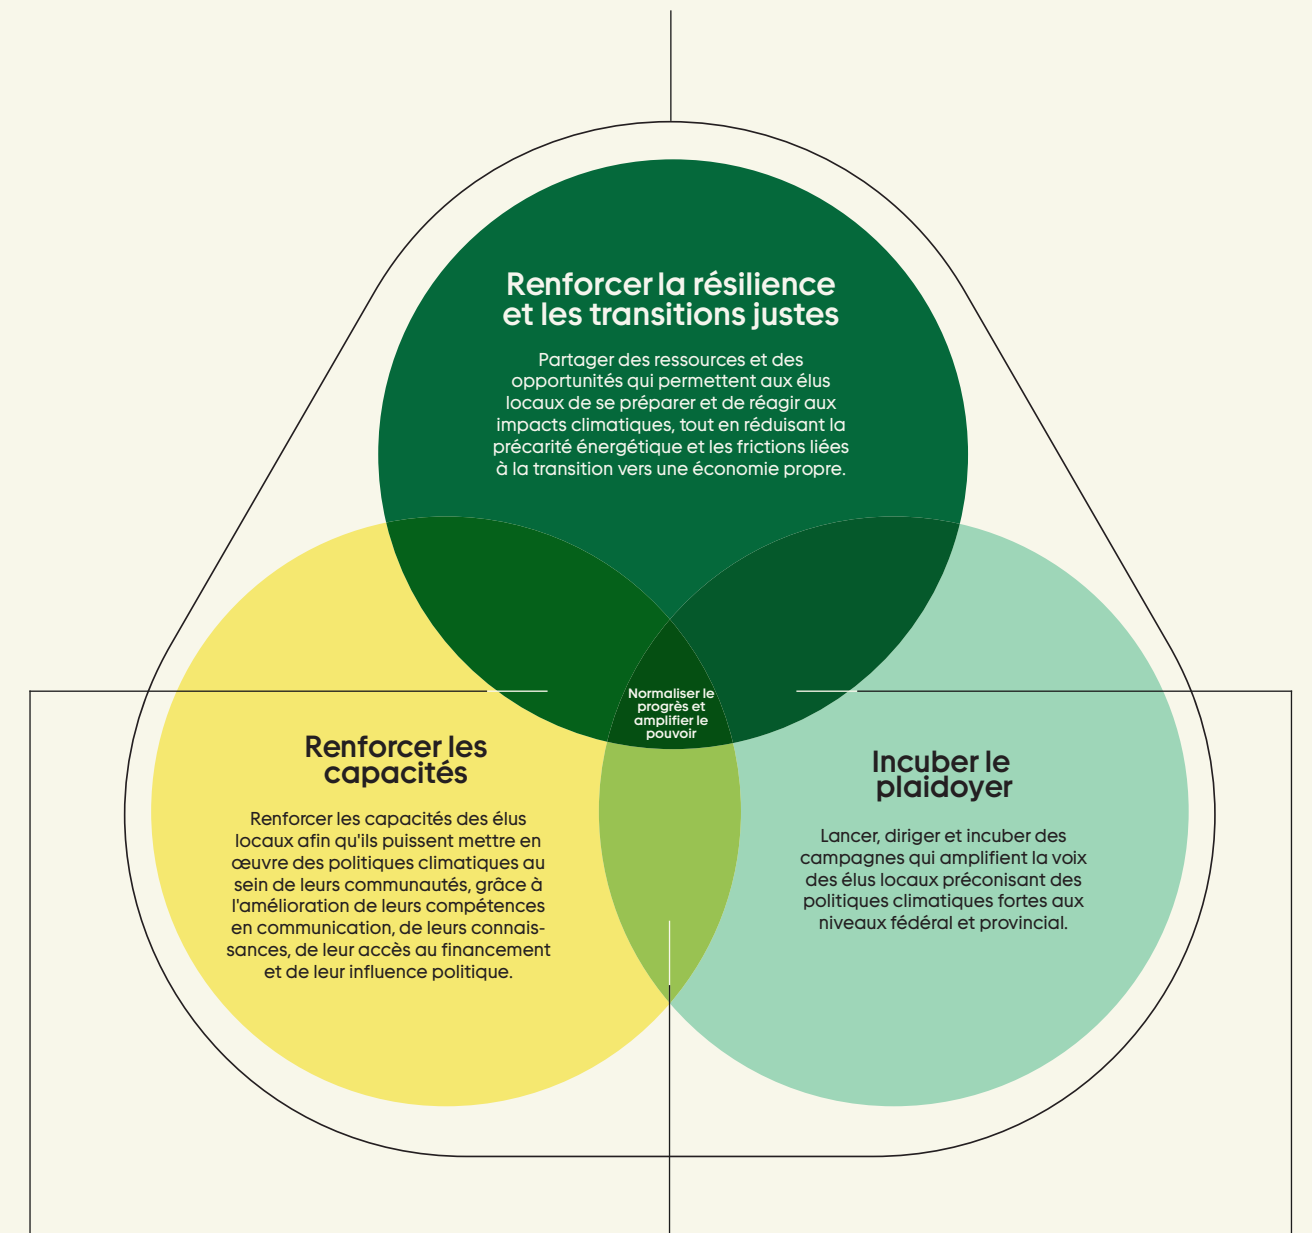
Renforcer la résilience et les transitions justes

Partager des ressources et des opportunités qui permettent aux élus locaux de se préparer et de réagir aux impacts climatiques, tout en réduisant la précarité énergétique et les frictions liées à la transition vers une économie propre.

Normaliser le progrès et amplifier le pouvoir

Renforcer les capacités

Renforcer les capacités des élus locaux afin qu'ils puissent mettre en œuvre des politiques climatiques au sein de leurs communautés, grâce à l'amélioration de leurs compétences en communication, de leurs connaissances, de leur accès au financement et de leur influence politique.

Incuber le plaidoyer

Lancer, diriger et incuber des campagnes qui amplifient la voix des élus locaux préconisant des politiques climatiques fortes aux niveaux fédéral et provincial.